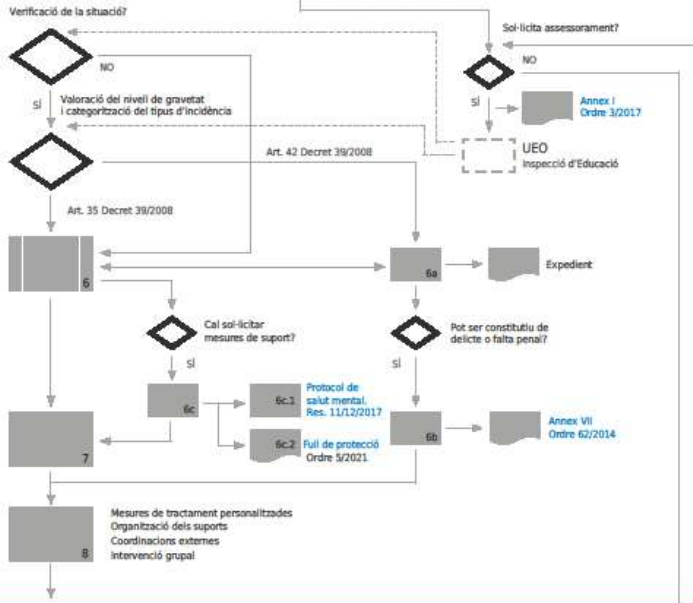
Verificació de la situació?

NO

SÍ

Valoració del nivell de gravetat i categorització del tipus d'incidència

Sol·licita assessorament?

NO

SÍ

Annex I Ordre 3/2017

UEO Inspecció d'Educació

Art. 42 Decret 39/2008

Art. 35 Decret 39/2008

6

6a

Expedient

Cal sol·licitar mesures de suport?

SÍ

Pot ser constitutiu de delicte o falta penal?

SÍ

6c

6c.1 Protocol de salut mental. Res. 11/12/2017

6c.2 Full de protecció Ordre 5/2021

6b

Annex VII Ordre 62/2014

7

8

Mesures de tractament personalitzades
Organització dels suports
Coordinacions externes
Intervenció grupal